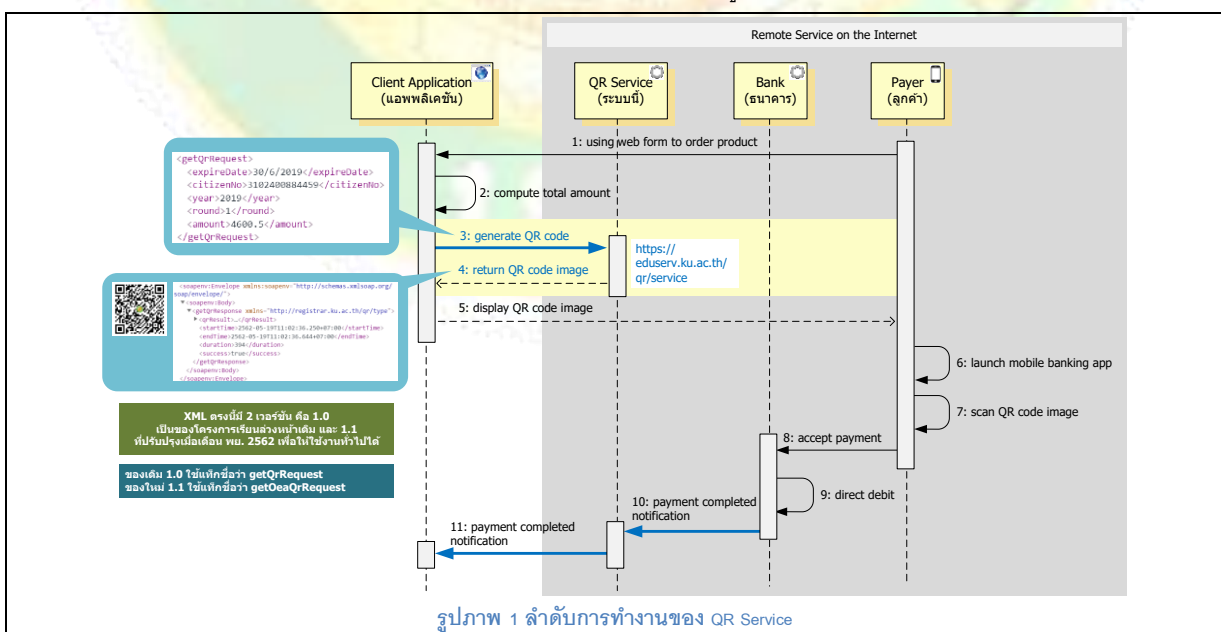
Remote Service on the Internet

Client Application (แอพพลิเคชัน)

QR Service (ระบบนี้)

Bank (ธนาคาร)

Payer (ลูกค้า)

<getQrRequest>
<expireDate>30/6/2019</expireDate>
<citizenNo>3102400884459</citizenNo>
<year>2019</year>
<round>1</round>
<amount>4600.5</amount>
</getQrRequest>

1: using web form to order product

2: compute total amount

3: generate QR code

https://eduserv.ku.ac.th/qr/service

4: return QR code image

<soapenv:Envelope xmlns:soapenv="http://schemas.xmlsoap.org/soap/envelope/">
<soapenv:Body>
<getQrResponse xmlns="http://registrar.ku.ac.th/qr/type">
<qrResult>...</qrResult>
<startTime>2562-05-19T11:02:36.250+07:00</startTime>
<endTime>2562-05-19T11:02:36.644+07:00</endTime>
<duration>394</duration>
<success>true</success>
</getQrResponse>
</soapenv:Body>
</soapenv:Envelope>

5: display QR code image

6: launch mobile banking app

7: scan QR code image

XML ตรงนี้มี 2 เวอร์ชัน คือ 1.0 เป็นของโครงการเรียนล่วงหน้าเดิม และ 1.1 ที่ปรับปรุงเมื่อเดือน พย. 2562 เพื่อให้ใช้งานทั่วไปได้

ของเดิม 1.0 ใช้แท็กชื่อว่า getQrRequest
ของใหม่ 1.1 ใช้แท็กชื่อว่า getOeaQrRequest

8: accept payment

9: direct debit

10: payment completed notification

11: payment completed notification

รูปภาพ 1 ลำดับการทำงานของ QR Service